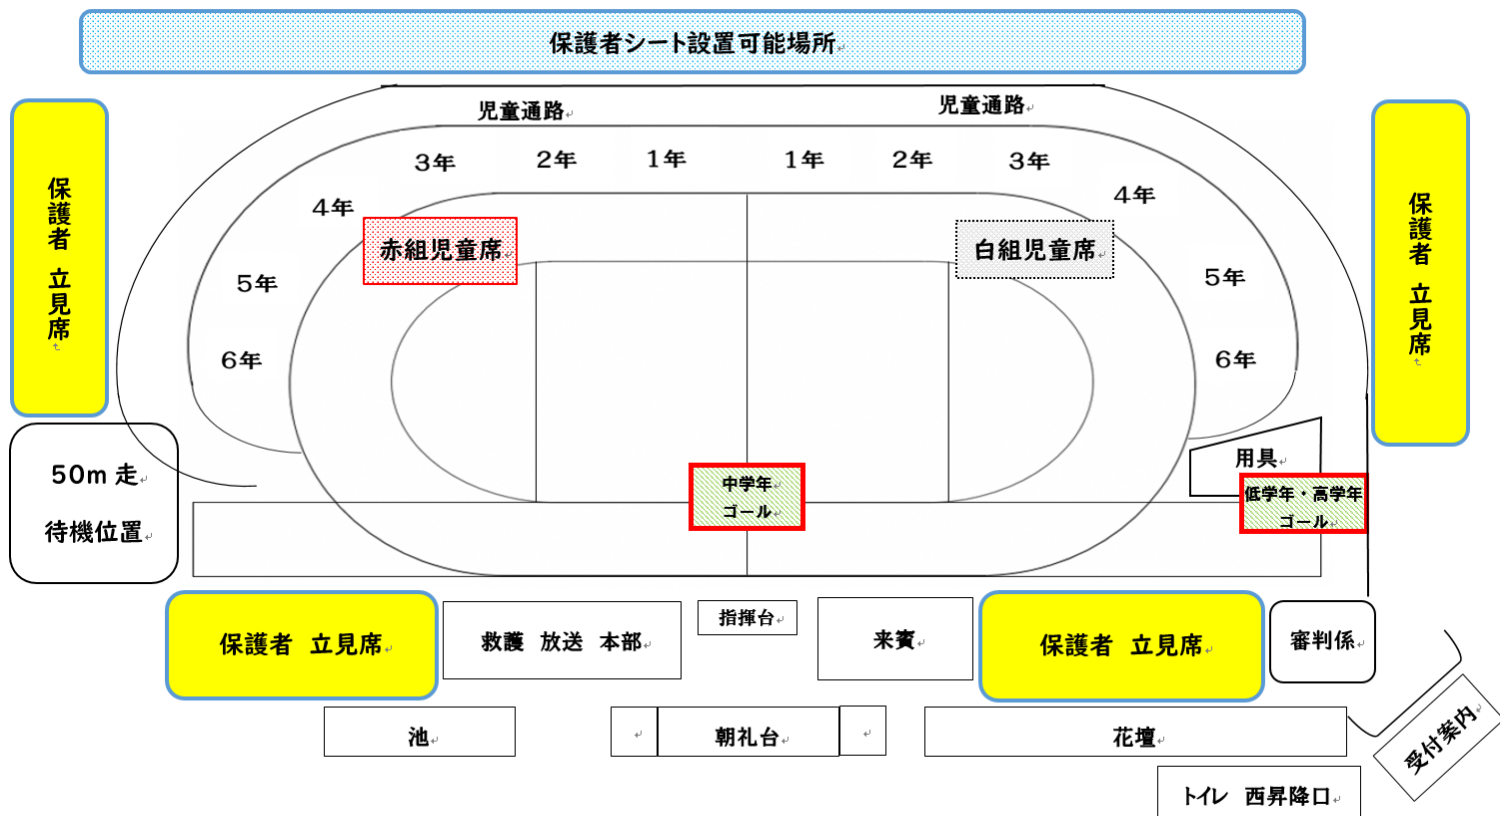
保護者シート設置可能場所

児童通路

児童通路

保護者 立見席

3年 2年 1年

1年 2年 3年

4年

4年

赤組児童席

白組児童席

5年

5年

6年

6年

保護者 立見席

50m 走

待機位置

用具

中学年 ゴール

低学年・高学年 ゴール

保護者 立見席

救護 放送 本部

指揮台

来賓

保護者 立見席

審判係

池

朝礼台

花壇

受付案内

トイレ 西昇降口